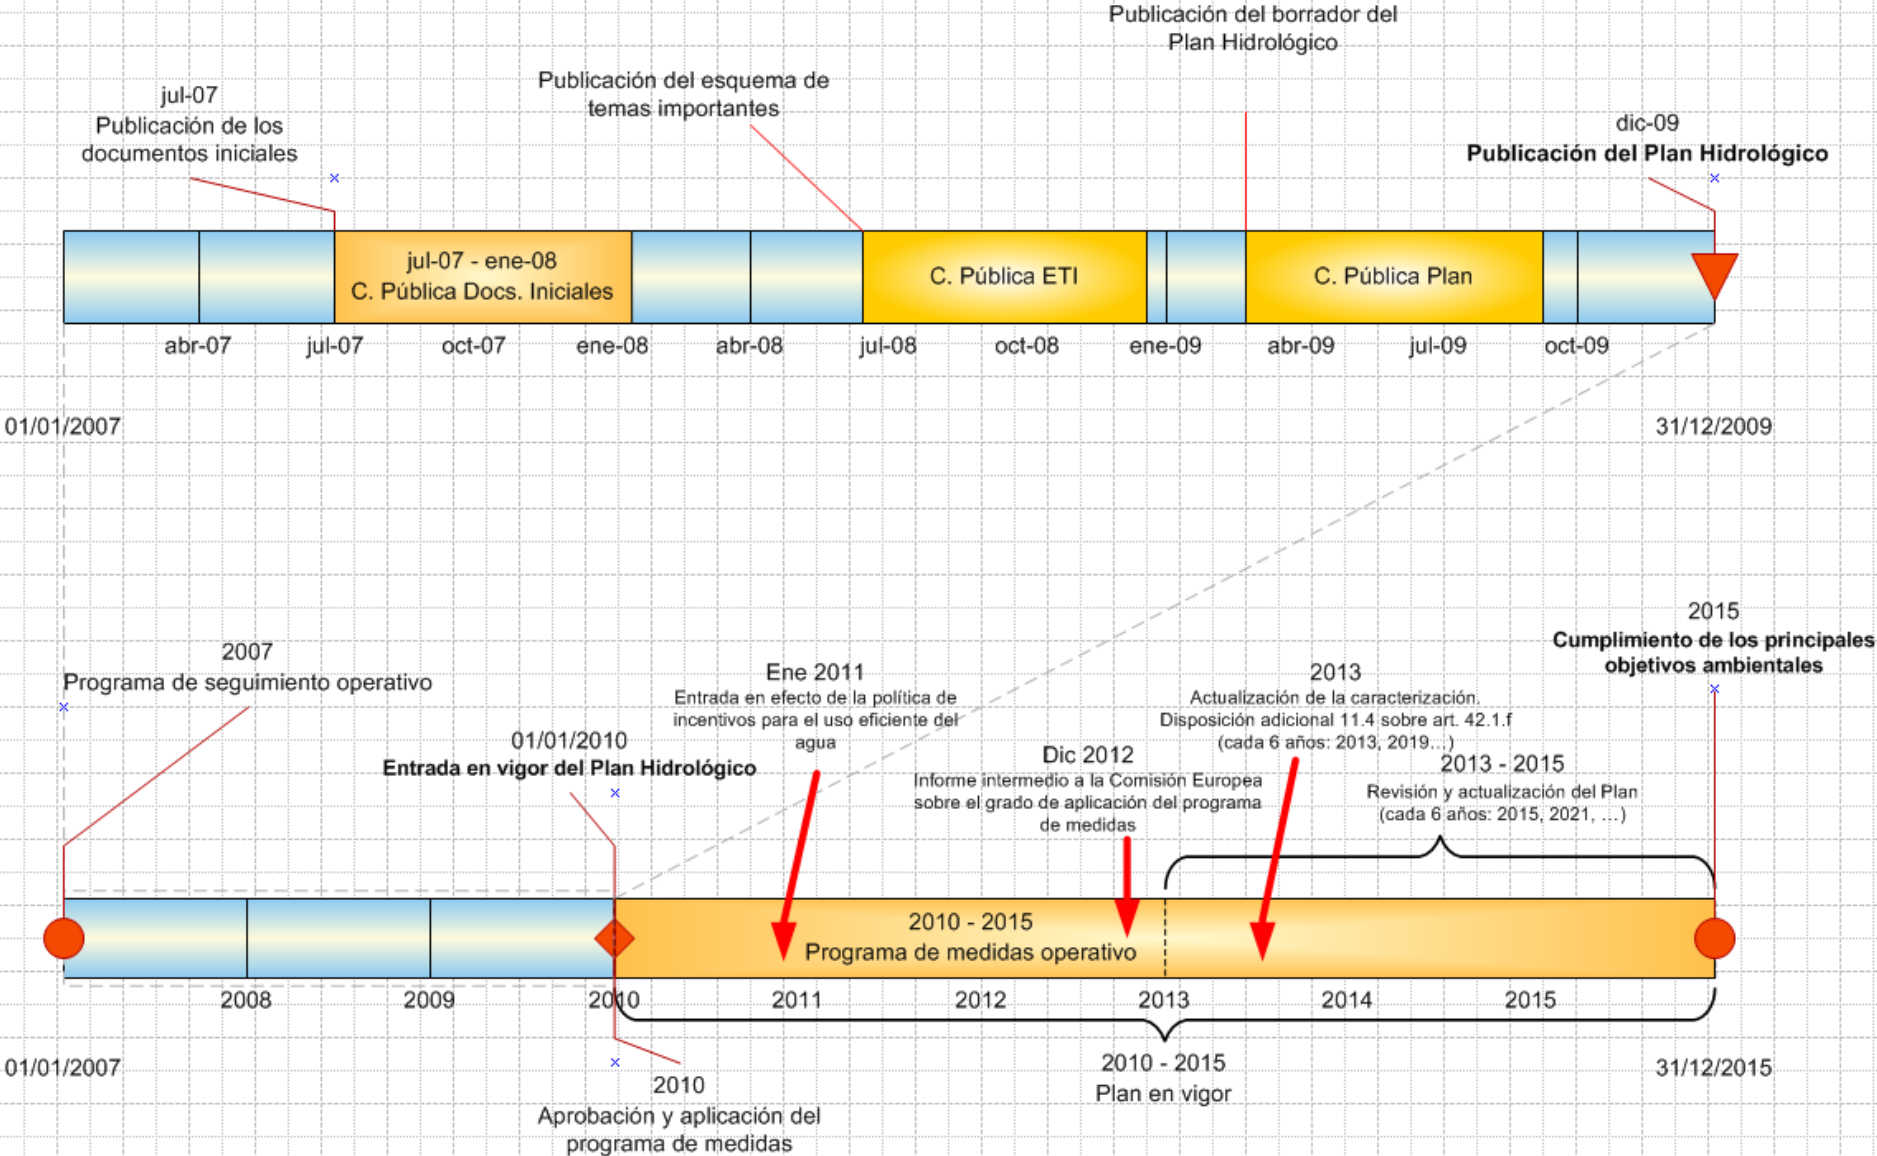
Publicación del borrador del Plan Hidrológico

jul-07
Publicación de los documentos iniciales

Publicación del esquema de temas importantes

dic-09
**Publicación del Plan Hidrológico**

jul-07 - ene-08
C. Pública Docs. Iniciales

C. Pública ETI

C. Pública Plan

abr-07 jul-07 oct-07 ene-08 abr-08 jul-08 oct-08 ene-09 abr-09 jul-09 oct-09

01/01/2007

31/12/2009

2015
**Cumplimiento de los principales objetivos ambientales**

2007
Programa de seguimiento operativo

Ene 2011
Entrada en efecto de la política de incentivos para el uso eficiente del agua

2013
Actualización de la caracterización.
Disposición adicional 11.4 sobre art. 42.1.f
(cada 6 años: 2013, 2019...)

01/01/2010
**Entrada en vigor del Plan Hidrológico**

Dic 2012
Informe intermedio a la Comisión Europea sobre el grado de aplicación del programa de medidas

2013 - 2015
Revisión y actualización del Plan
(cada 6 años: 2015, 2021, ...)

2010 - 2015
Programa de medidas operativo

2008 2009 2010 2011 2012 2013 2014 2015

01/01/2007

2010
Aprobación y aplicación del programa de medidas

2010 - 2015
Plan en vigor

31/12/2015